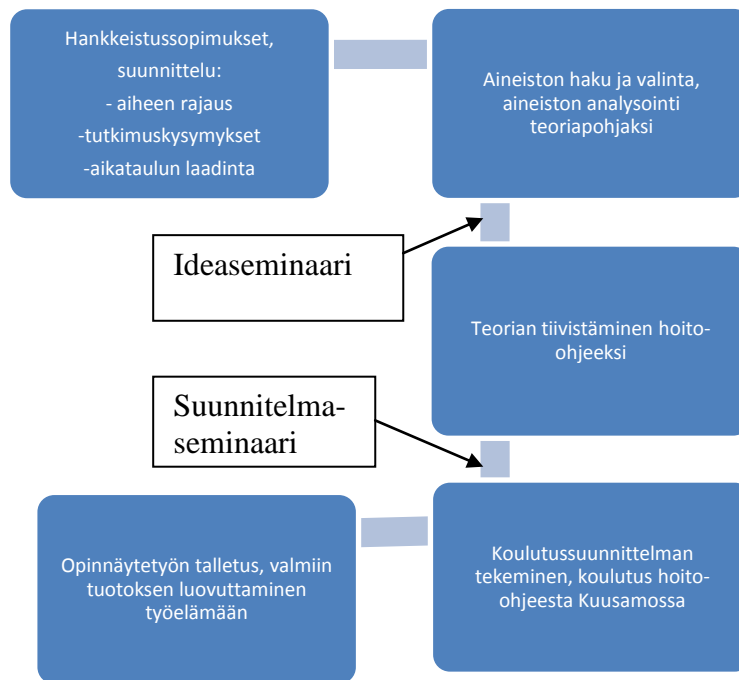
Hankkeistussopimukset, suunnittelu:
- aiheen rajaus
-tutkimuskysymykset
-aikataulun laadinta

Aineiston haku ja valinta, aineiston analysointi teoriapohjaksi

Ideaseminaari

Teorian tiivistäminen hoito-ohjeeksi

Suunnitelma-seminaari

Opinnäytetyön talletus, valmiin tuotoksen luovuttaminen työelämään

Koulutussuunnittelman tekeminen, koulutus hoito-ohjeesta Kuusamossa